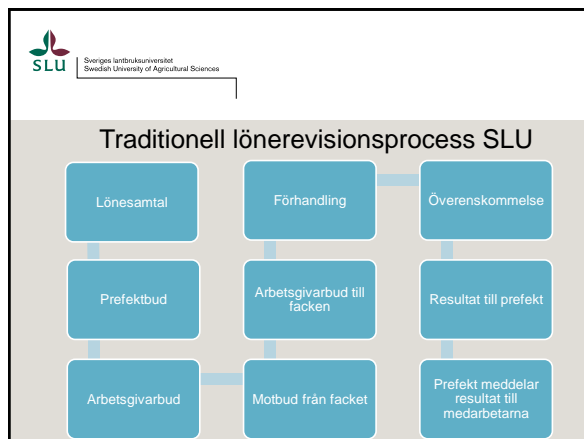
SLU Sveriges lantbruksuniversitet
Swedish University of Agricultural Sciences

Traditionell lönerevisionsprocess SLU

Lönesamtal

Prefektbud

Arbetsgivarbud

Motbud från facket

Arbetsgivarbud till facken

Förhandling

Överenskommelse

Resultat till prefekt

Prefekt meddelar resultat till medarbetarna